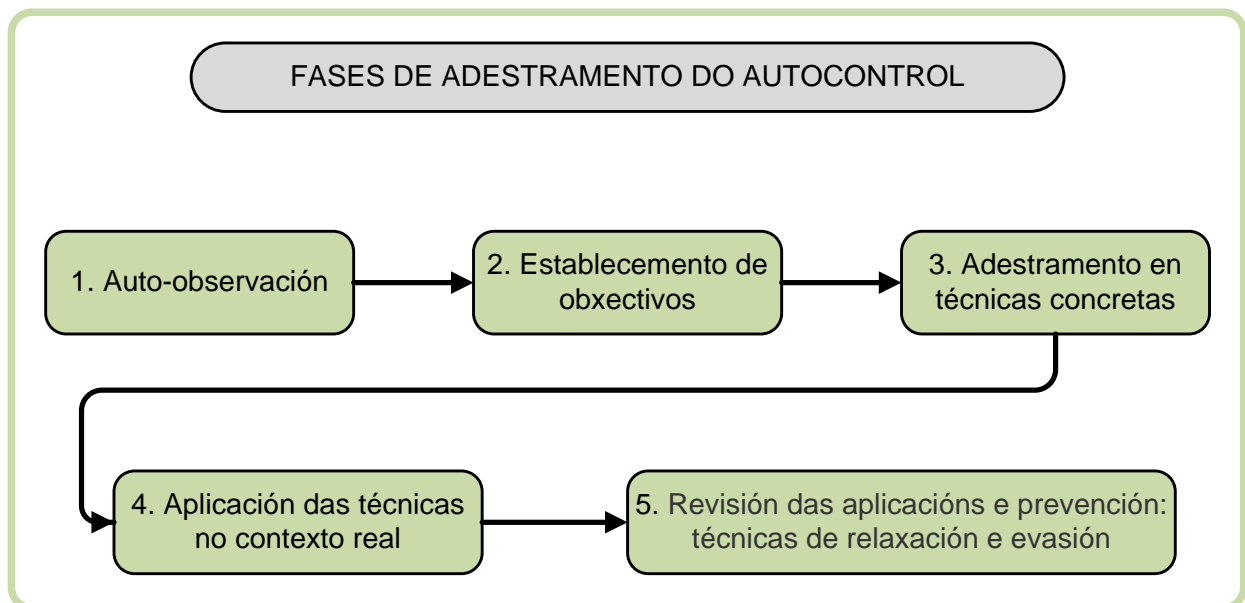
FASES DE ADESTRAMENTO DO AUTOCONTROL

1. Auto-observación

2. Establecemento de obxectivos

3. Adestramento en técnicas concretas

4. Aplicación das técnicas no contexto real

5. Revisión das aplicacións e prevención: técnicas de relaxación e evasión